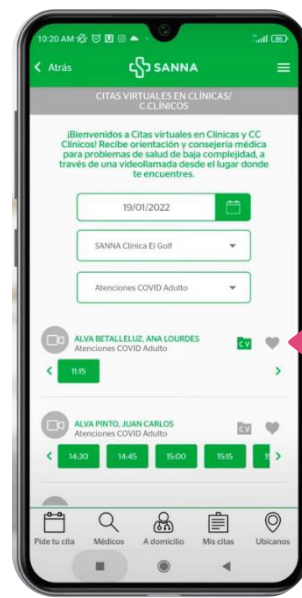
10:20 AM

Atrás SANNA

CITAS VIRTUALES EN CLÍNICAS/ C.CLÍNICOS

¡Bienvenidos a Citas virtuales en Clínicas y CC Clínicos! Recibe orientación y consejería médica para problemas de salud de baja complejidad, a través de una videollamada desde el lugar donde te encuentres.

19/01/2022

SANNA Clínica El Golf

Atenciones COVID Adulto

ALVA BETALLELUZ, ANA LOURDES
Atenciones COVID Adulto
CV

11:15

ALVA PINTO, JUAN CARLOS
Atenciones COVID Adulto
CV

14:30 14:45 15:00 15:15 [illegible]

Pide tu cita Médicos A domicilio Mis citas Ubícanos